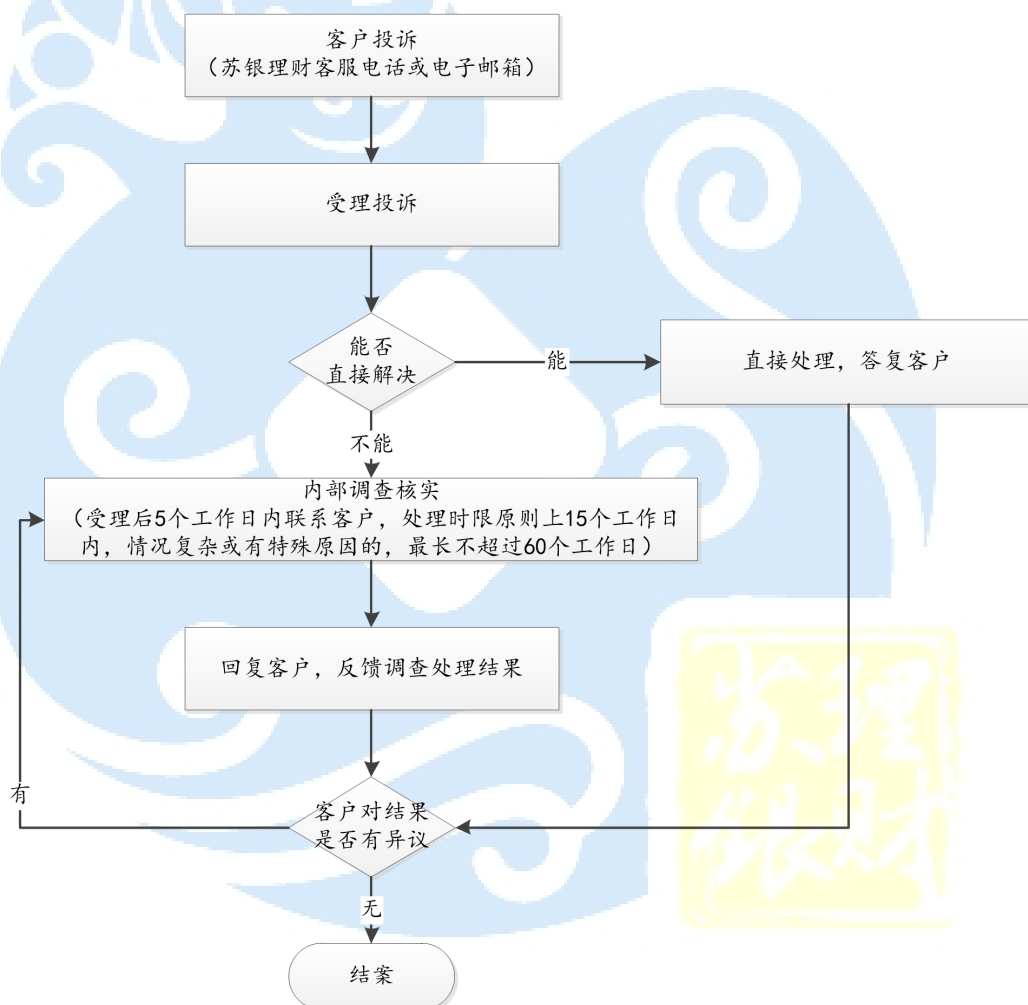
客户投诉
（苏银理财客服电话或电子邮箱）

受理投诉

能否
直接解决

能

直接处理，答复客户

不能

内部调查核实
（受理后5个工作日内联系客户，处理时限原则上15个工作日内，情况复杂或有特殊原因的，最长不超过60个工作日）

回复客户，反馈调查处理结果

有

客户对结果
是否有异议

无

结案

苏银理财